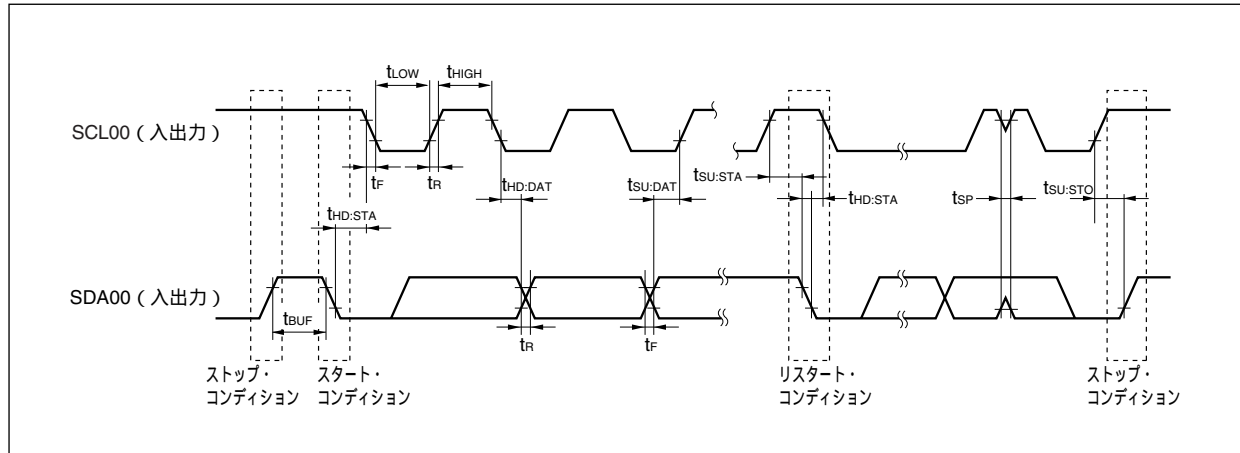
$t_{LOW}$ $t_{HIGH}$

SCL00（入出力）

$t_F$ $t_R$ $t_{HD:DAT}$ $t_{SU:DAT}$ $t_{SU:STA}$ $t_{HD:STA}$ $t_{SP}$ $t_{SU:STO}$

$t_{HD:STA}$

SDA00（入出力）

$t_{BUF}$

$t_R$ $t_F$

ストップ・コンディション

スタート・コンディション

リスタート・コンディション

ストップ・コンディション